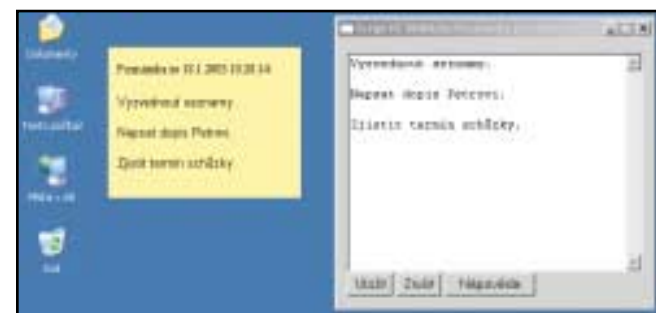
Dokumenty

Tento počítač

Místa v síti

Koš

Pondělí 10.1.2005 10:28:14

Vyzvednout seznamy

Napsat dopis Petrovi

Zjistit termín schůzky

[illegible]

Vyzvednout seznamy.

Napsat dopis Petrovi.

Zjistit termín schůzky.

Uložit | Zrušit | Nápověda